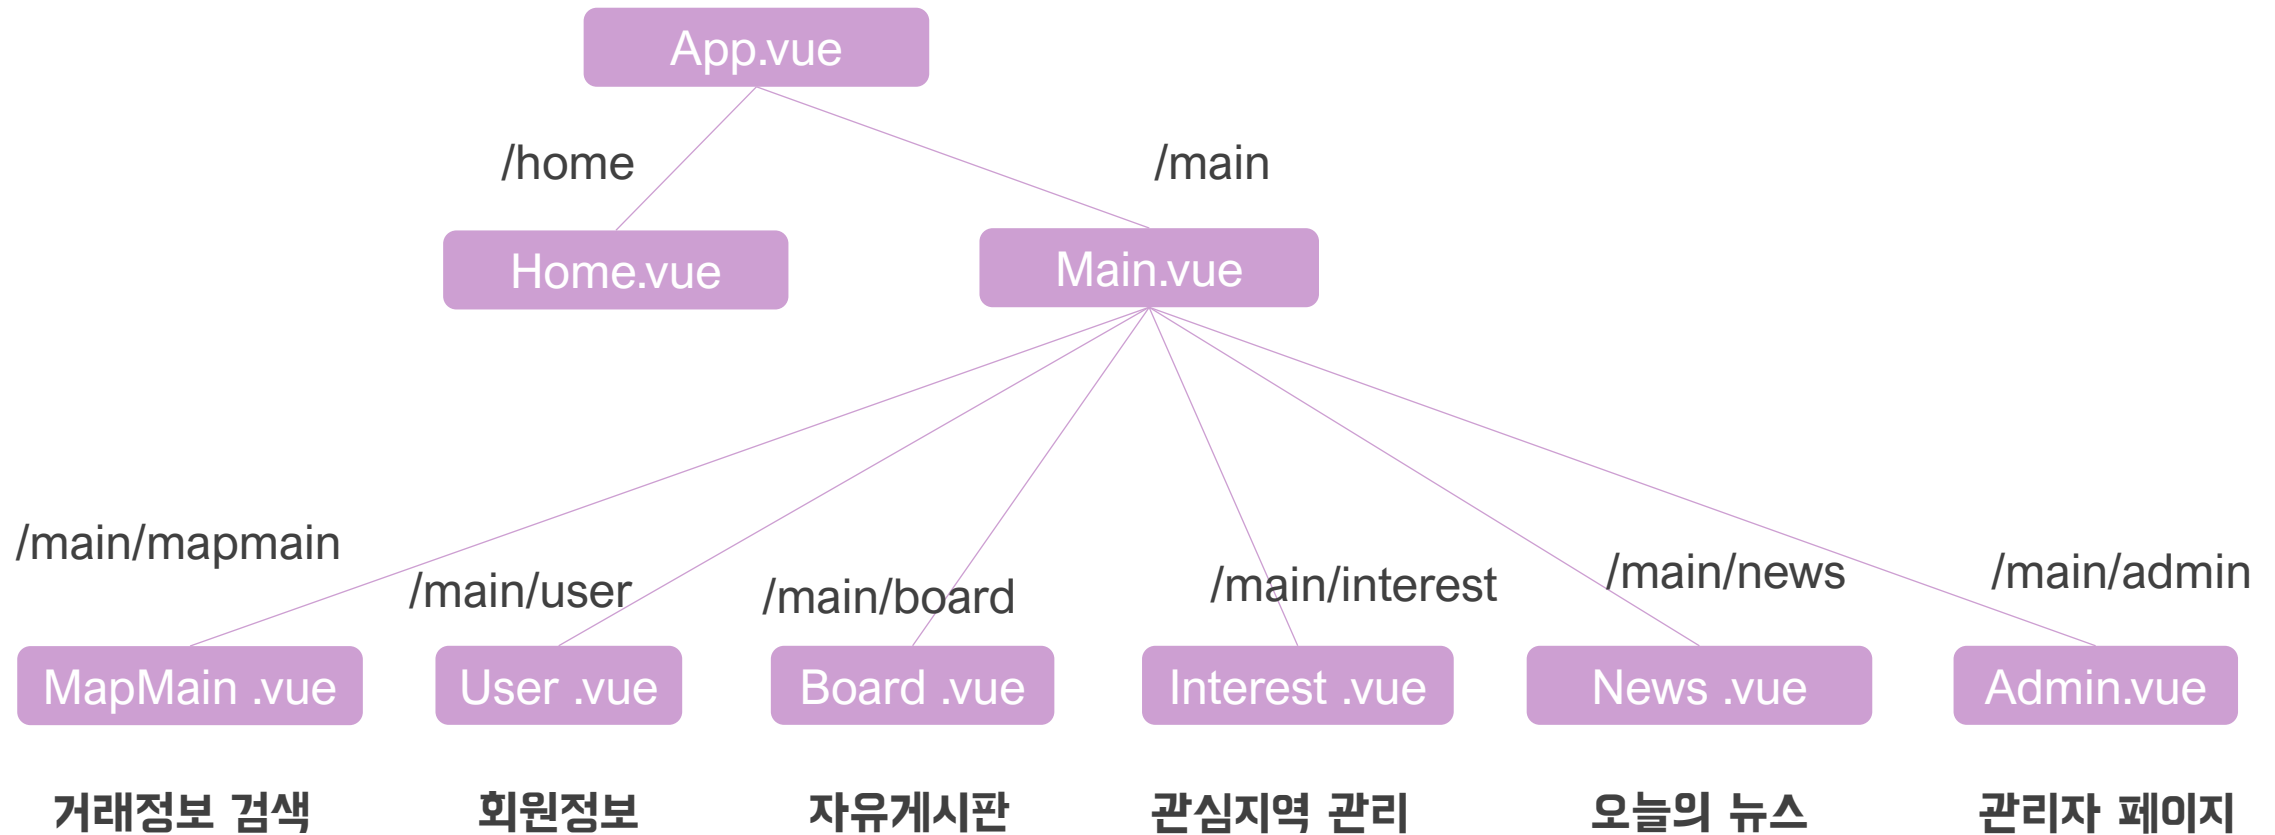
App.vue

/home

/main

Home.vue

Main.vue

/main/mapmain

/main/user

/main/board

/main/interest

/main/news

/main/admin

MapMain .vue

User .vue

Board .vue

Interest .vue

News .vue

Admin.vue

거래정보 검색

회원정보

자유게시판

관심지역 관리

오늘의 뉴스

관리자 페이지